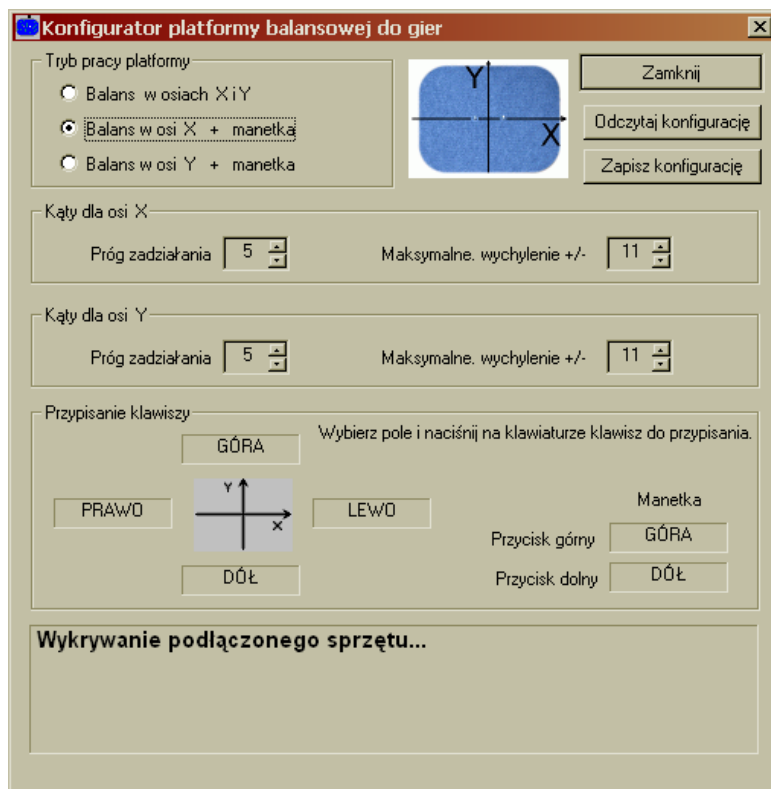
Konfigurator platformy balansowej do gier

Tryb pracy platformy

Balans w osiach X i Y

Balans w osi X + manetka

Balans w osi Y + manetka

Y

X

Zamknij

Odczytaj konfigurację

Zapisz konfigurację

Kąty dla osi X

Próg zadziałania 5

Maksymalne. wychylenie +/- 11

Kąty dla osi Y

Próg zadziałania 5

Maksymalne. wychylenie +/- 11

Przypisanie klawiszy

GÓRA

Wybierz pole i naciśnij na klawiaturze klawisz do przypisania.

PRAWO

Y

X

LEWO

Manetka

Przycisk górny GÓRA

DÓŁ

Przycisk dolny DÓŁ

Wykrywanie podłączonego sprzętu...